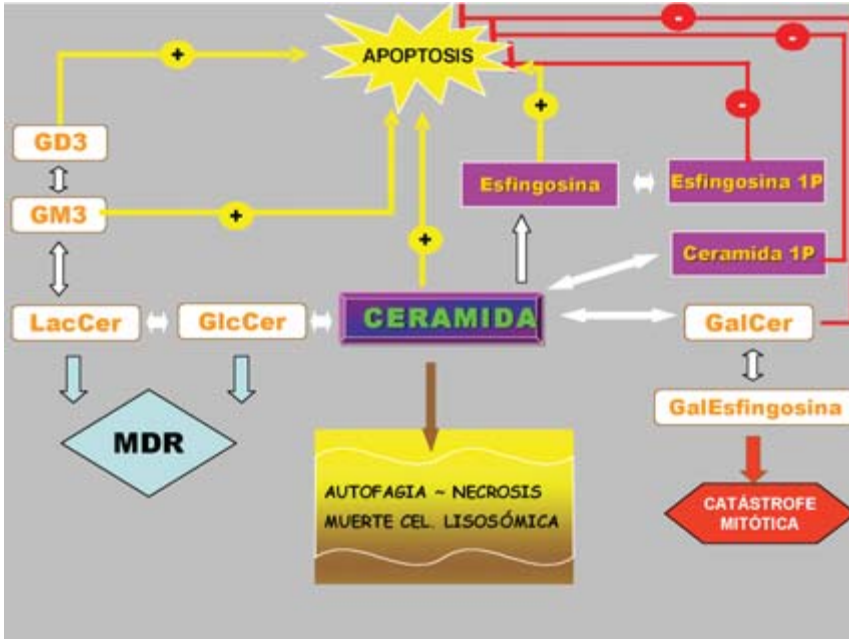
APOPTOSIS

+

-

-

-

GD3

GM3

+

+

+

Esfingosina

Esfingosina 1P

Ceramida 1P

LacCer

GlcCer

CERAMIDA

GalCer

GalEsfingosina

MDR

AUTOFAGIA ~ NECROSIS
MUERTE CEL. LISOSÓMICA

CATÁSTROFE MITÓTICA